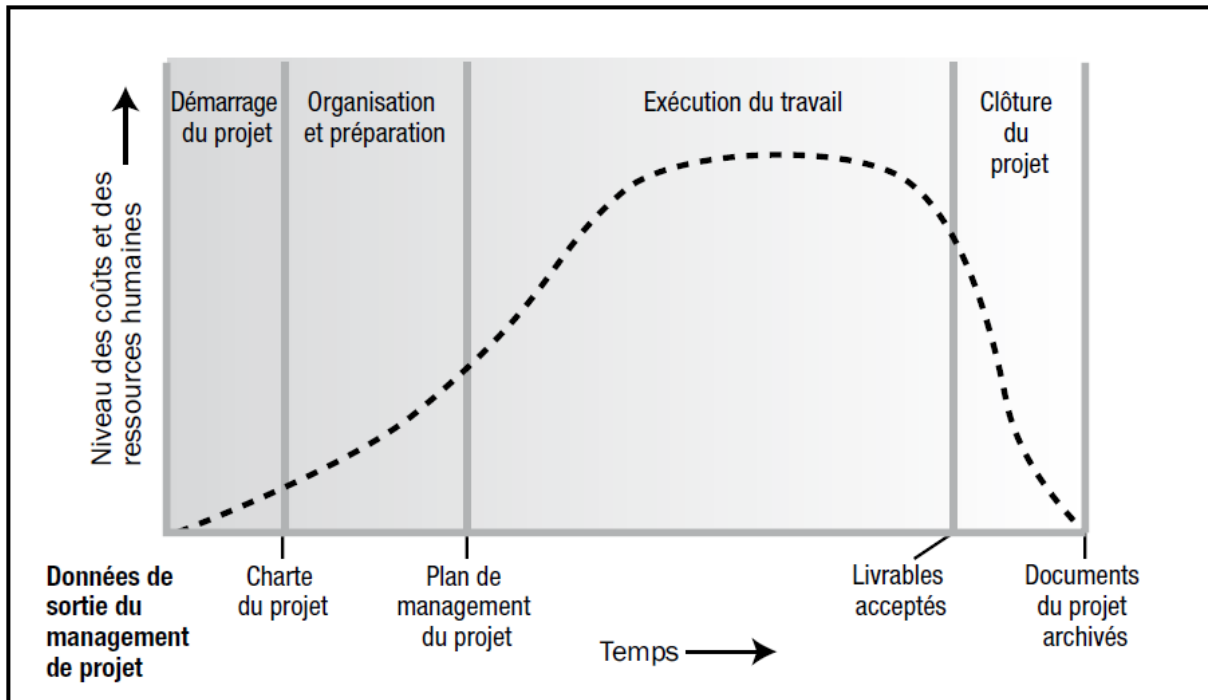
Niveau des coûts et des ressources humaines

Démarrage du projet

Organisation et préparation

Exécution du travail

Clôture du projet

Données de sortie du management de projet

Charte du projet

Plan de management du projet

Livrables acceptés

Documents du projet archivés

Temps